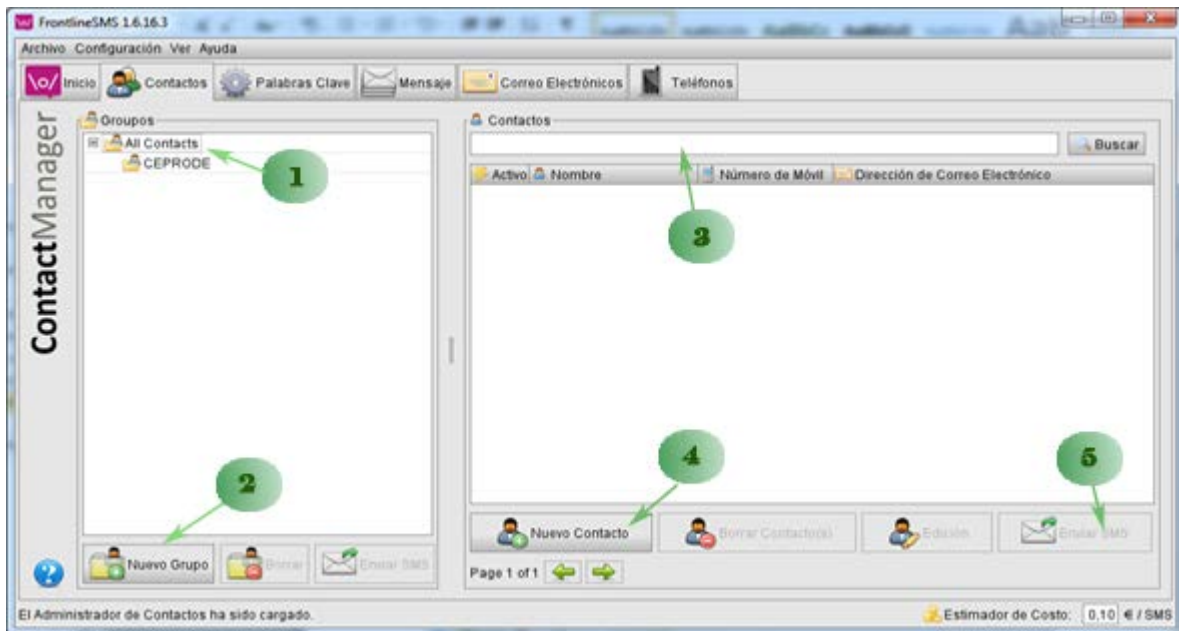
FrontlineSMS 1.6.16.3

Archivo Configuración Ver Ayuda

Inicio Contactos Palabras Clave Mensaje Correo Electrónicos Teléfonos

ContactManager

Groupos

All Contacts

CEPRODE

1

2

Nuevo Grupo Borrar Enviar SMS

Contactos

Buscar

3

| Activo | Nombre | Número de Móvil | Dirección de Correo Electrónico |
|---|---|---|---|

4

5

Nuevo Contacto Borrar Contacto(s) Edición Enviar SMS

Page 1 of 1

El Administrador de Contactos ha sido cargado.

Estimador de Costo: 0.10 € / SMS